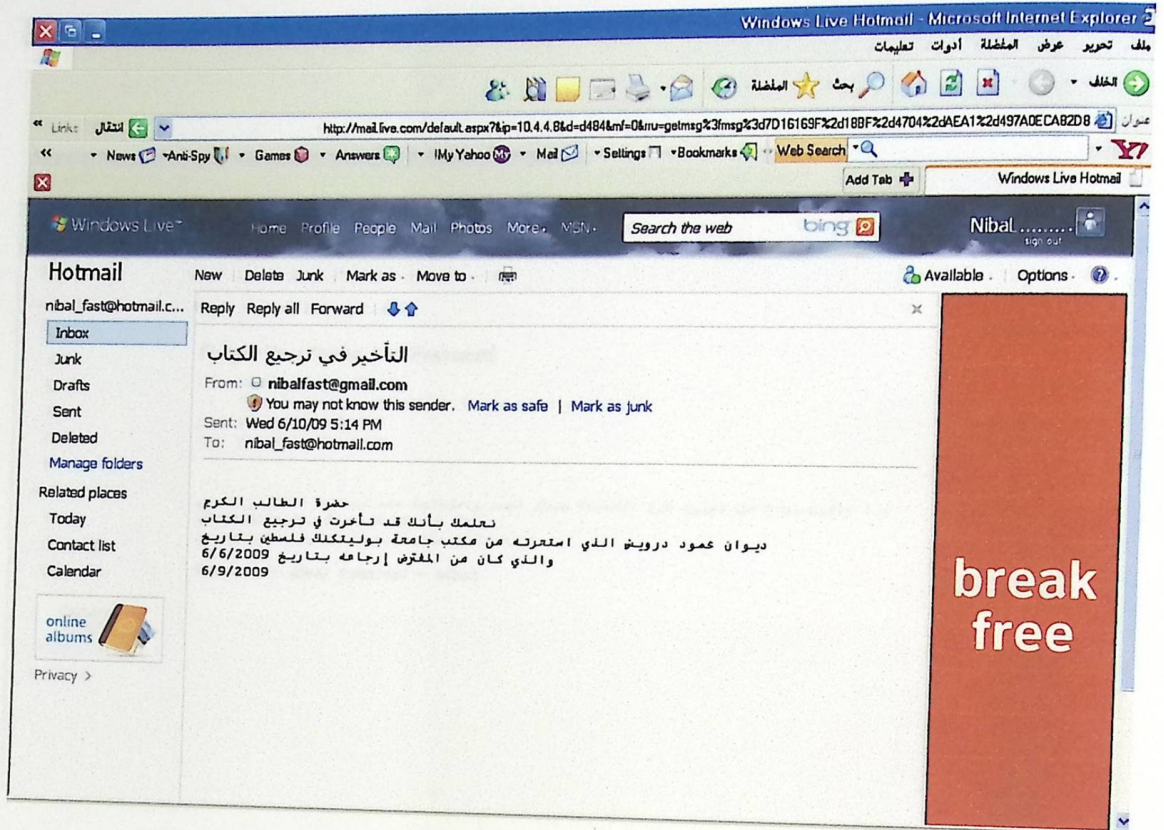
Windows Live Hotmail - Microsoft Internet Explorer

ملف تحرير عرض المفضلة أدوات تعليمات

الخلف بحث المفضلة

عنوان http://mail.live.com/default.aspx?&ip=10.4.4.8&d=d484&mf=0&rru=getmsg%3fmsg%3d7D16169F%2d189F%2d4704%2dAEA1%2d497A0ECAB2D8 انتقال Links

News Anti-Spy Games Answers My Yahoo Mail Settings Bookmarks Web Search

Add Tab Windows Live Hotmail

Windows Live Home Profile People Mail Photos More MSN Search the web bing Nibal ........ sign out

Hotmail New Delete Junk Mark as Move to Available Options

nibal_fast@hotmail.c... Reply Reply all Forward

Inbox
Junk
Drafts
Sent
Deleted
Manage folders
Related places
Today
Contact list
Calendar
online albums
Privacy >

التأخير في ترجيع الكتاب

From: nibalfast@gmail.com
You may not know this sender. Mark as safe | Mark as junk
Sent: Wed 6/10/09 5:14 PM
To: nibal_fast@hotmail.com

حضرة الطالب الكريم
نعلمك بأنك قد تأخرت في ترجيع الكتاب
ديوان محمود درويش الذي استعرته من مكتب جامعة بوليتكنك فلسطين بتاريخ 6/6/2009
والذي كان من المفترض إرجاعه بتاريخ 6/9/2009

break free